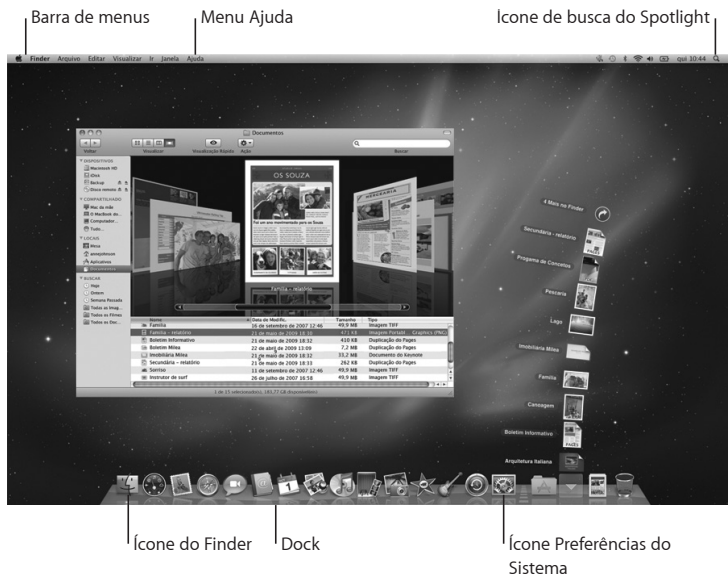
Barra de menus

Menu Ajuda

Ícone de busca do Spotlight

Finder Arquivo Editar Visualizar Ir Janela Ajuda

qui 10:44

Documentos

Voltar Visualizar Visualização Rápida Ação Buscar

DISPOSITIVOS
Macintosh HD
iDisk
Backup
Disco remoto

COMPARTILHADO
Mac do mãe
O MacBook do...
Computador...
Todos...

LOCAIS
Mesa
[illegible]
Aplicativos

BUSCAR
Hoje
Ontem
Semana Passada
Todas as Imag...
Todos os Filmes
Todos os Doc...

OS SOUZA

Família - relatório

| Nome | Data de Modific. | Tamanho | Tipo |
|---|---|---|---|
| Família | 16 de setembro de 2007 12:46 | 49,9 MB | Imagem TIFF |
| Família - relatório | 21 de maio de 2009 16:35 | 471 KB | Imagem Portable Graphics (PNG) |
| Boletim Informativo | 21 de maio de 2009 16:35 | 410 KB | Duplicação do Pages |
| Boletim Mileo | 22 de abril de 2009 13:09 | 7,2 MB | Duplicação do Pages |
| Imobiliária Mileo | 21 de maio de 2009 16:35 | 33,2 MB | Documento do Keynote |
| Secundária - relatório | 21 de maio de 2009 16:33 | 262 KB | Duplicação do Pages |
| Sorriso | 16 de setembro de 2007 12:46 | 49,9 MB | Imagem TIFF |
| Instrutor de surf | 26 de julho de 2007 16:39 | 49,9 MB | Imagem TIFF |

1 de 15 selecionado(s), 181,77 GB disponíveis

4 Mais no Finder
Secundária - relatório
Progama de Concertos
Pescaria
Lago
Imobiliária Mileo
Família
Casamento
Boletim Informativo
Arquitetura Italiana

Ícone do Finder

Dock

Ícone Preferências do Sistema